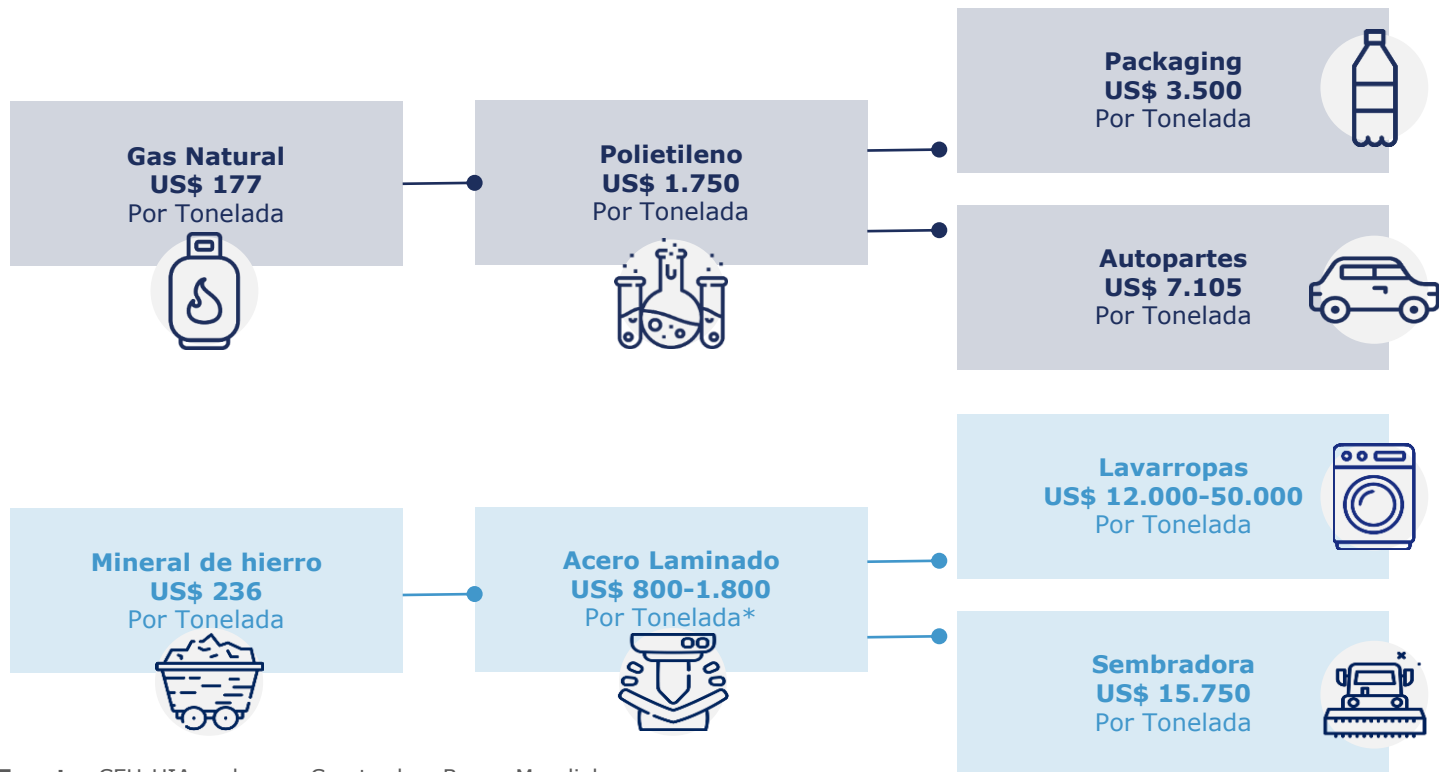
Gas Natural
US$ 177
Por Tonelada

Polietileno
US$ 1.750
Por Tonelada

Packaging
US$ 3.500
Por Tonelada

Autopartes
US$ 7.105
Por Tonelada

Mineral de hierro
US$ 236
Por Tonelada

Acero Laminado
US$ 800-1.800
Por Tonelada*

Lavarropas
US$ 12.000-50.000
Por Tonelada

Sembradora
US$ 15.750
Por Tonelada

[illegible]